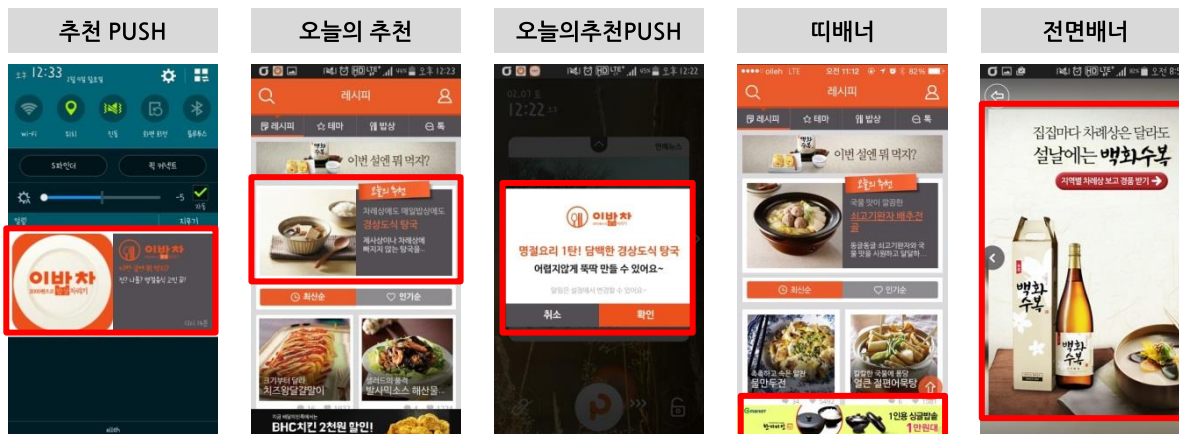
추천 PUSH

12:33

Wi-Fi

S파인더

퀵 커넥트

자동

알림

지우기

이밥차

오늘의 추천

레시피

레시피 | 테마 | 밥상 | 톡

이번 설엔 뭐 먹지?

오늘의 추천

차례상에도 매일밥상에도

경상도식 탕국

최신순 | 인기순

크기부터 달라

치즈왕달걀말이

발사믹소스 해산물

BHC치킨 2천원 할인!

오늘의추천PUSH

12:22

이밥차

명절요리 1탄! 담백한 경상도식 탕국

어렵지않게 뚝딱 만들 수 있어요~

취소 | 확인

띠배너

olleh LTE 오전 11:12 82%

레시피

레시피 | 테마 | 밥상 | 톡

이번 설엔 뭐 먹지?

오늘의 추천

국물 맛이 깔끔한

쇠고기완자 배추전골

최신순 | 인기순

물만두전

얼큰 절편어묵탕

1인용 싱글밥솥

1만원대

전면배너

집집마다 차례상은 달라도

설날에는 백화수복

지역별 차례상 보고 경품 받기

백화수복

백화수복